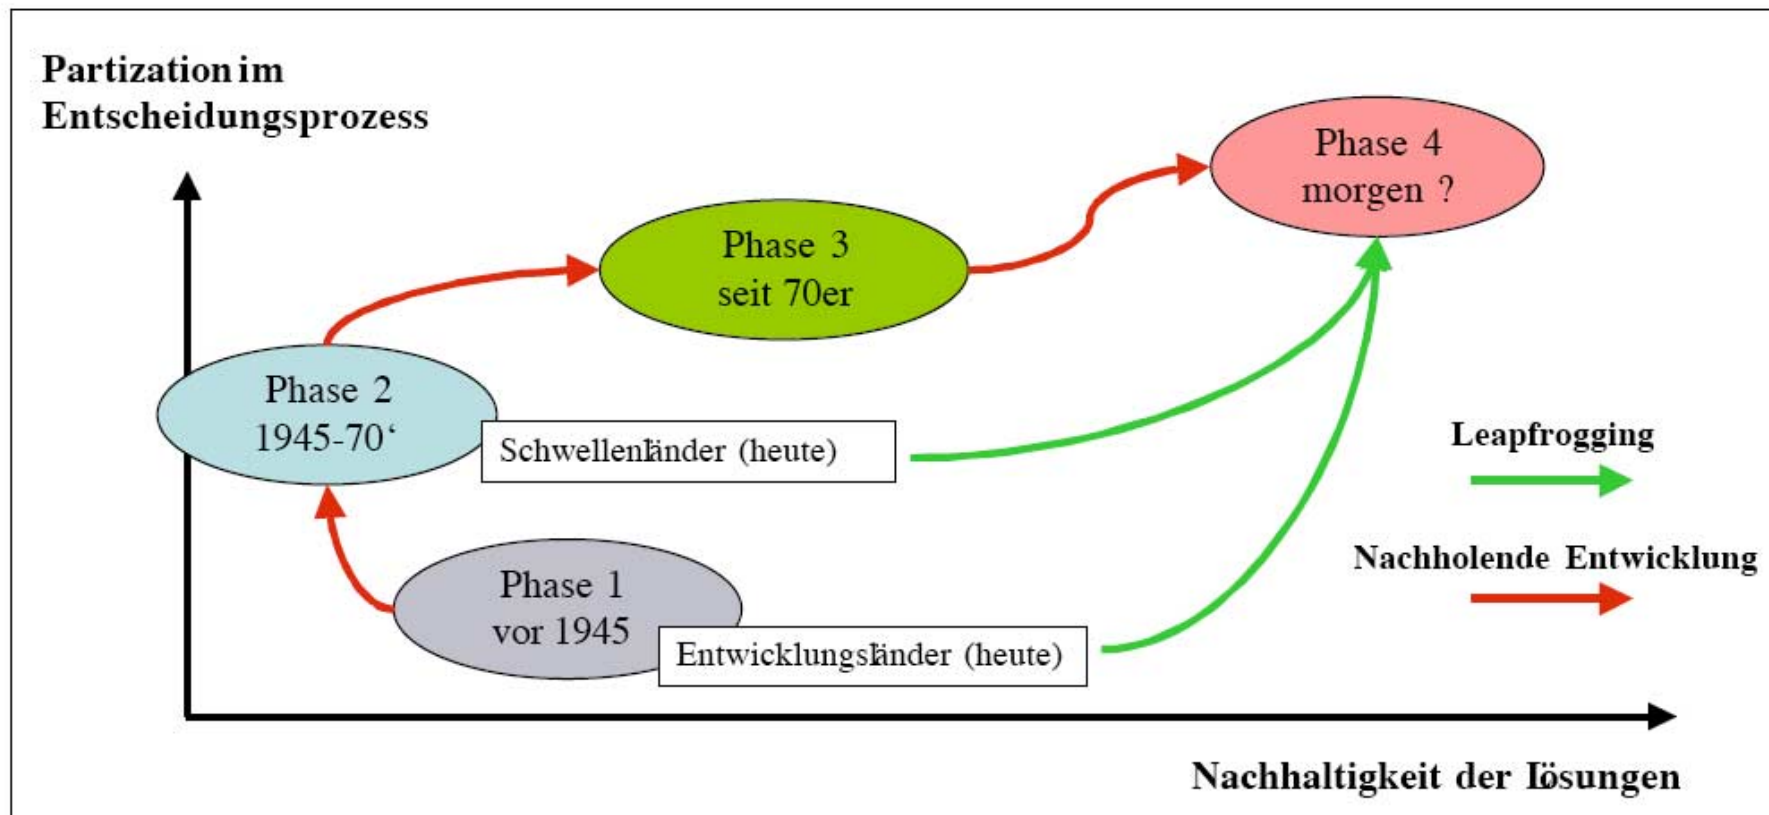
Partization im Entscheidungsprozess

Phase 4
morgen ?

Phase 3
seit 70er

Phase 2
1945-70‘

Schwellenländer (heute)

Leapfrogging

Nachholende Entwicklung

Phase 1
vor 1945

Entwicklungsländer (heute)

Nachhaltigkeit der Lösungen